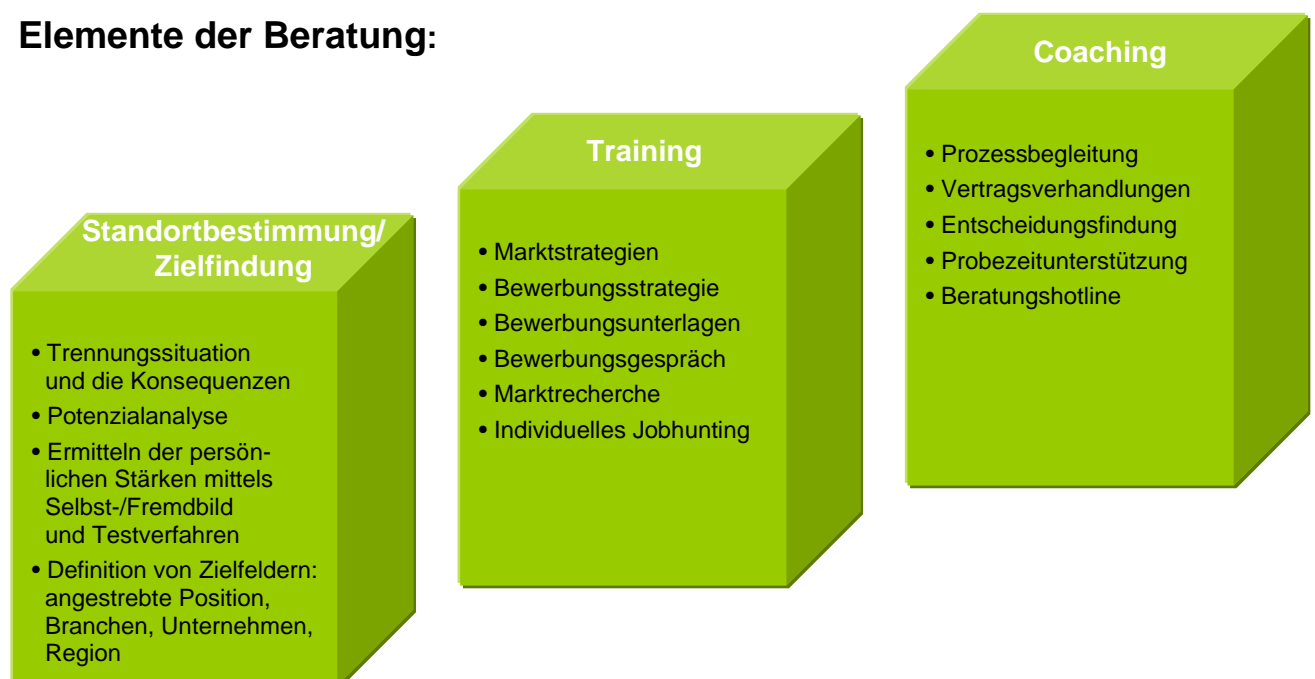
Elemente der Beratung:

Standortbestimmung/ Zielfindung

• Trennungssituation und die Konsequenzen
• Potenzialanalyse
• Ermitteln der persönlichen Stärken mittels Selbst-/Fremdbild und Testverfahren
• Definition von Zielfeldern: angestrebte Position, Branchen, Unternehmen, Region

Training

• Marktstrategien
• Bewerbungsstrategie
• Bewerbungsunterlagen
• Bewerbungsgespräch
• Marktrecherche
• Individuelles Jobhunting

Coaching

• Prozessbegleitung
• Vertragsverhandlungen
• Entscheidungsfindung
• Probezeitunterstützung
• Beratungshotline